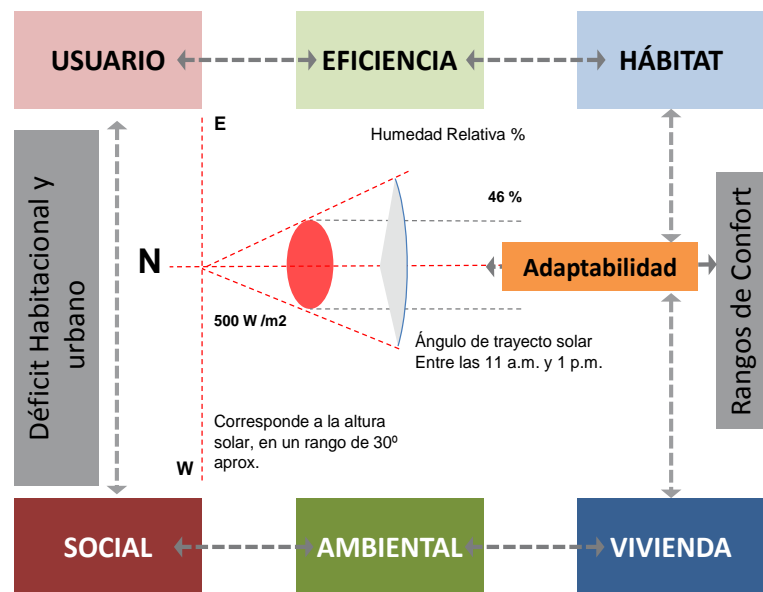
USUARIO

EFICIENCIA

HÁBITAT

Déficit Habitacional y urbano

E

Humedad Relativa %

46 %

N

Adaptabilidad

Rangos de Confort

500 W /m2

Ángulo de trayecto solar Entre las 11 a.m. y 1 p.m.

Corresponde a la altura solar, en un rango de 30º aprox.

W

SOCIAL

AMBIENTAL

VIVIENDA